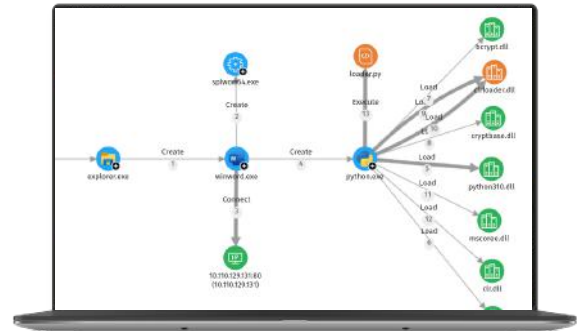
splwow64.exe

Create
2

loader.py

Execute
13

bcrypt.dll

Load
7

Lo...
9

Load
10

Lo...
8

cliloader.dll

cryptbase.dll

explorer.exe

Create
1

winword.exe

Create
4

python.exe

Load
5

python310.dll

Load
11

Load
12

Load
6

mscoree.dll

clr.dll

Connect
3

10.110.129.131:80
(10.110.129.131)